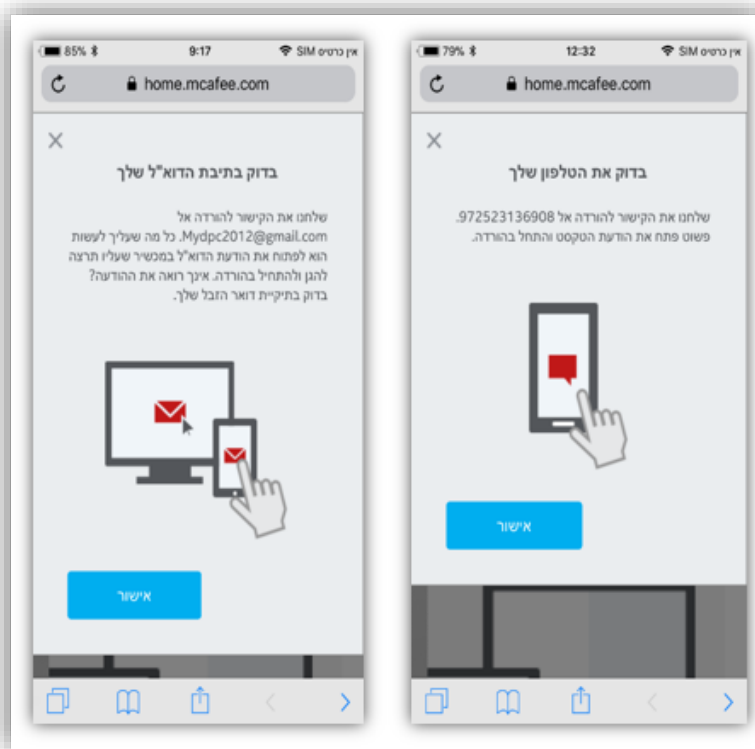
85% 9:17 אין כרטיס SIM

home.mcafee.com

בדוק בתיבת הדוא"ל שלך

שלחנו את הקישור להורדה אל Mydpc2012@gmail.com. כל מה שעליך לעשות הוא לפתוח את הודעת הדוא"ל במכשיר שעליו תרצה להגן ולהתחיל בהורדה. אינך רואה את ההודעה? בדוק בתיקיית דואר הזבל שלך.

אישור

79% 12:32 אין כרטיס SIM

home.mcafee.com

בדוק את הטלפון שלך

שלחנו את הקישור להורדה אל 972523136908. פשוט פתח את הודעת הטקסט והתחל בהורדה.

אישור